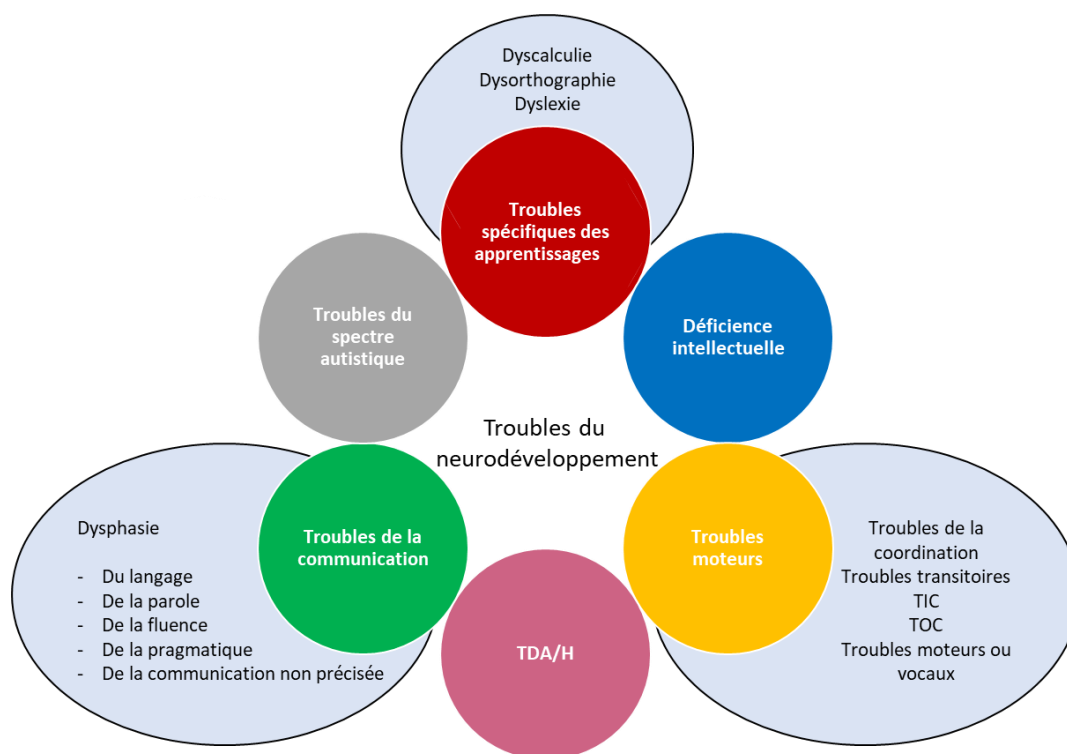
Dyscalculie
Dysorthographie
Dyslexie

Troubles spécifiques des apprentissages

Troubles du spectre autistique

Déficience intellectuelle

Troubles du neurodéveloppement

Dysphasie

- Du langage
- De la parole
- De la fluence
- De la pragmatique
- De la communication non précisée

Troubles de la communication

TDA/H

Troubles moteurs

Troubles de la coordination
Troubles transitoires
TIC
TOC
Troubles moteurs ou vocaux